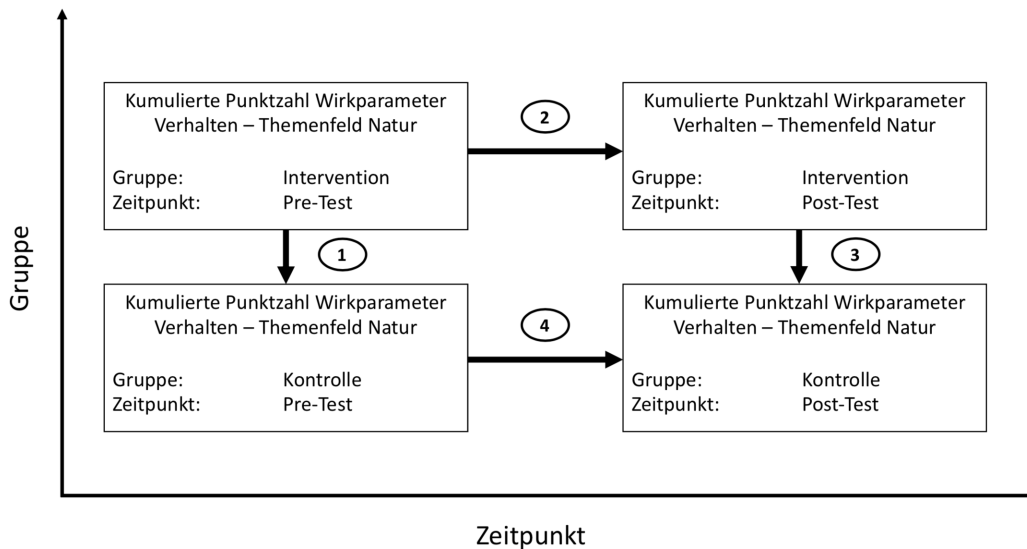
Gruppe

Kumulierte Punktzahl Wirkparameter Verhalten – Themenfeld Natur

Gruppe: Intervention
Zeitpunkt: Pre-Test

2

Kumulierte Punktzahl Wirkparameter Verhalten – Themenfeld Natur

Gruppe: Intervention
Zeitpunkt: Post-Test

1

3

Kumulierte Punktzahl Wirkparameter Verhalten – Themenfeld Natur

Gruppe: Kontrolle
Zeitpunkt: Pre-Test

4

Kumulierte Punktzahl Wirkparameter Verhalten – Themenfeld Natur

Gruppe: Kontrolle
Zeitpunkt: Post-Test

Zeitpunkt